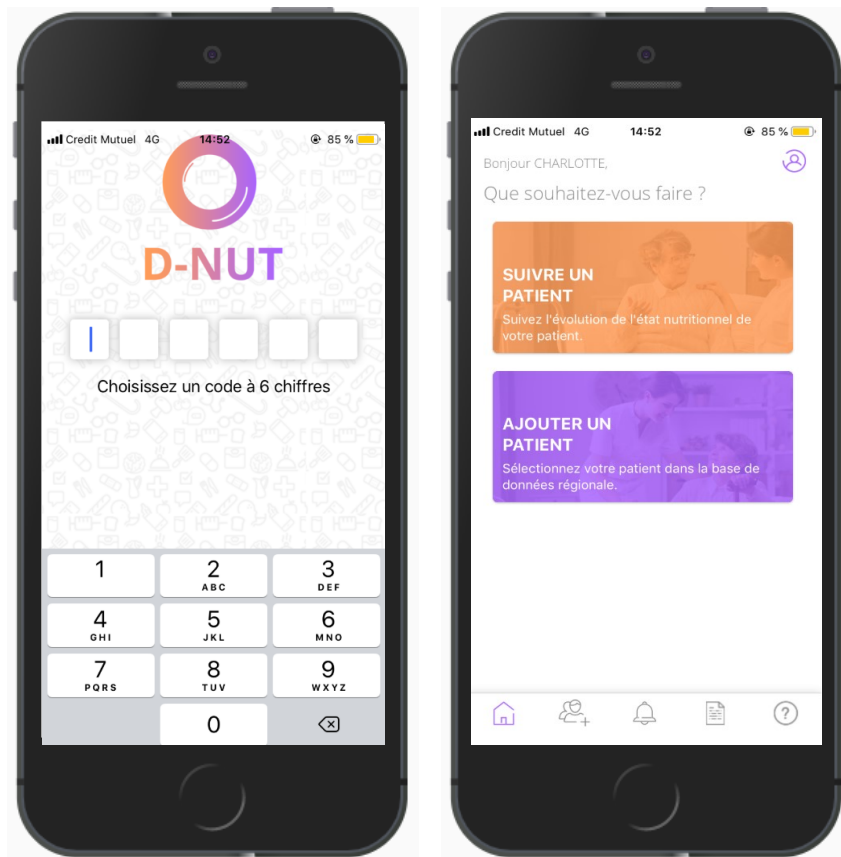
Credit Mutuel 4G 14:52 85 %

D-NUT

Choisissez un code à 6 chiffres

1
2 ABC
3 DEF
4 GHI
5 JKL
6 MNO
7 PQRS
8 TUV
9 WXYZ
0

Credit Mutuel 4G 14:52 85 %

Bonjour CHARLOTTE,
Que souhaitez-vous faire ?

SUIVRE UN PATIENT
Suivez l'évolution de l'état nutritionnel de votre patient.

AJOUTER UN PATIENT
Sélectionnez votre patient dans la base de données régionale.